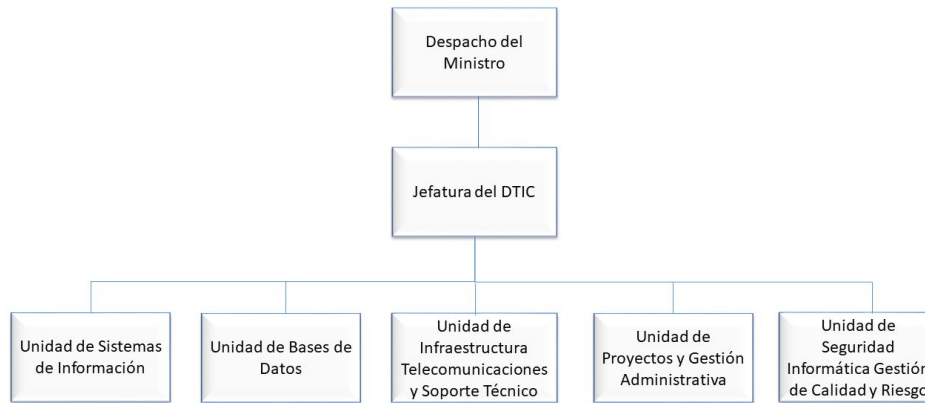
Despacho del Ministro

Jefatura del DTIC

Unidad de Sistemas de Información

Unidad de Bases de Datos

Unidad de Infraestructura Telecomunicaciones y Soporte Técnico

Unidad de Proyectos y Gestión Administrativa

Unidad de Seguridad Informática Gestiór de Calidad y Riesgc